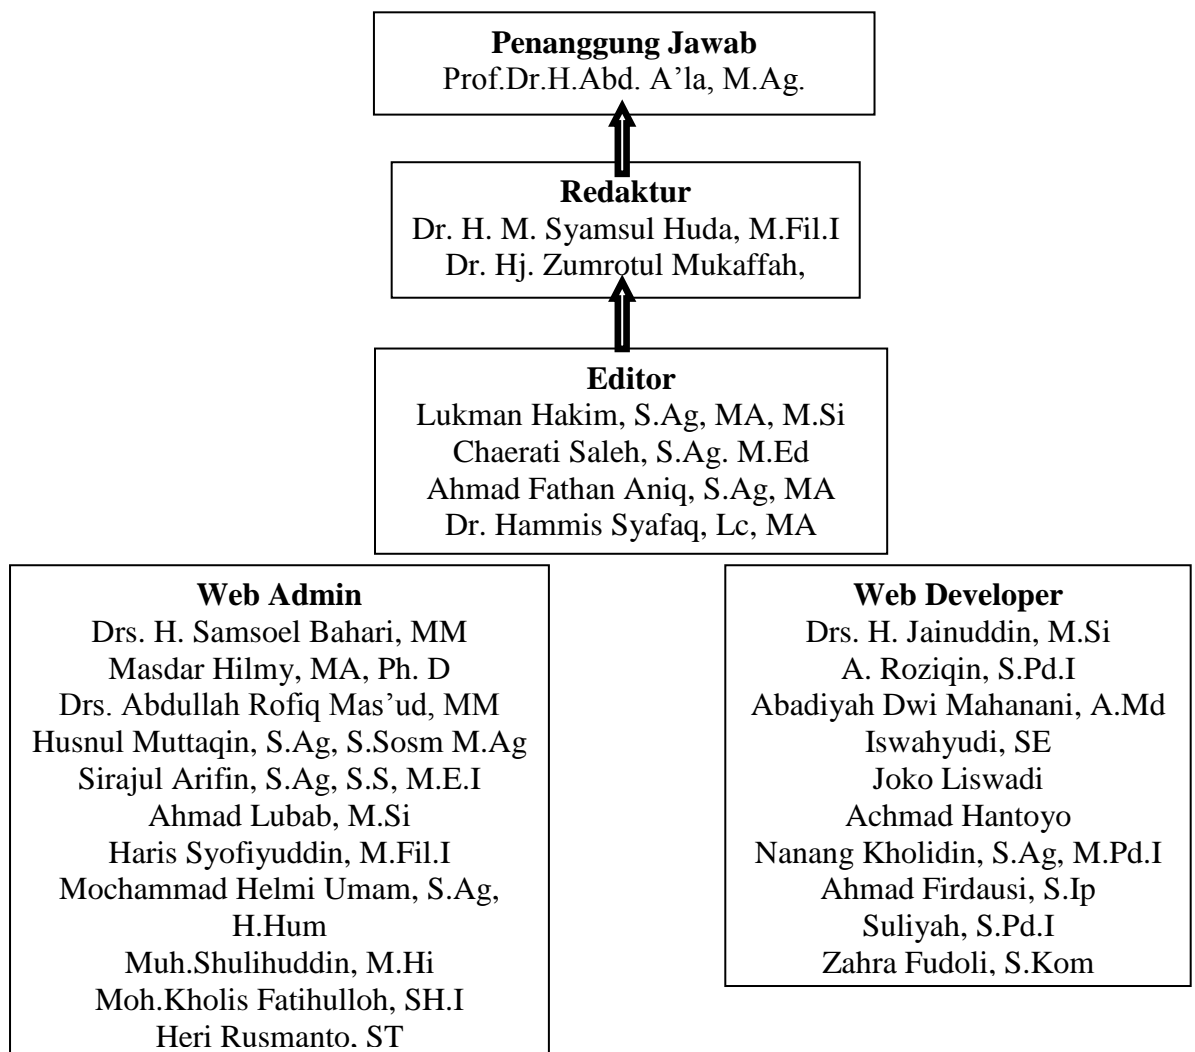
**Penanggung Jawab**
Prof.Dr.H.Abd. A'la, M.Ag.

**Redaktur**
Dr. H. M. Syamsul Huda, M.Fil.I
Dr. Hj. Zumrotul Mukaffah,

**Editor**
Lukman Hakim, S.Ag, MA, M.Si
Chaerati Saleh, S.Ag. M.Ed
Ahmad Fathan Aniq, S.Ag, MA
Dr. Hammis Syafaq, Lc, MA

**Web Admin**
Drs. H. Samsoel Bahari, MM
Masdar Hilmy, MA, Ph. D
Drs. Abdullah Rofiq Mas'ud, MM
Husnul Muttaqin, S.Ag, S.Sosm M.Ag
Sirajul Arifin, S.Ag, S.S, M.E.I
Ahmad Lubab, M.Si
Haris Syofiyuddin, M.Fil.I
Mochammad Helmi Umam, S.Ag, H.Hum
Muh.Shulihuddin, M.Hi
Moh.Kholis Fatihulloh, SH.I
Heri Rusmanto, ST

**Web Developer**
Drs. H. Jainuddin, M.Si
A. Roziqin, S.Pd.I
Abadiyah Dwi Mahanani, A.Md
Iswahyudi, SE
Joko Liswadi
Achmad Hantoyo
Nanang Kholidin, S.Ag, M.Pd.I
Ahmad Firdausi, S.Ip
Suliyah, S.Pd.I
Zahra Fudoli, S.Kom